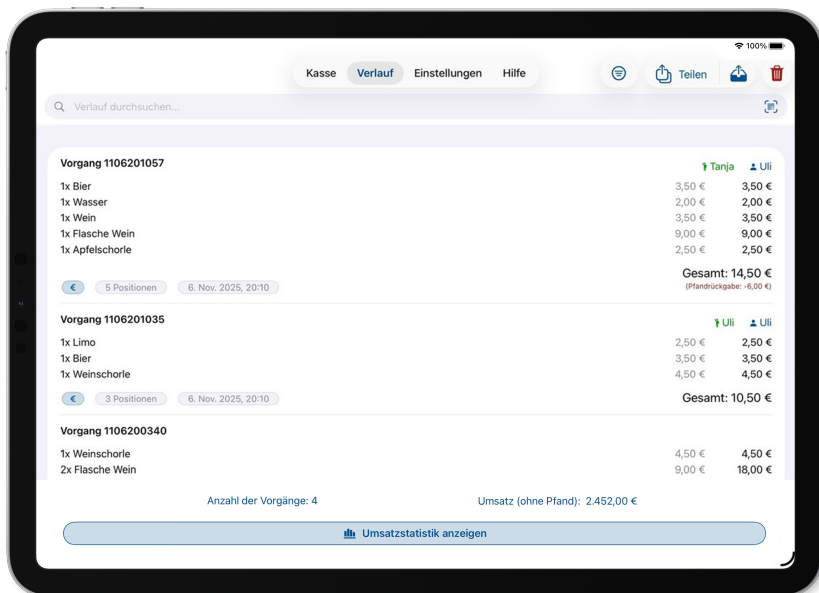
100%

Kasse Verlauf Einstellungen Hilfe

Teilen

Verlauf durchsuchen...

Vorgang 1106201057

Tanja Uli

1x Bier 3,50 € 3,50 €
1x Wasser 2,00 € 2,00 €
1x Wein 3,50 € 3,50 €
1x Flasche Wein 9,00 € 9,00 €
1x Apfelschorle 2,50 € 2,50 €

€ 5 Positionen 6. Nov. 2025, 20:10

Gesamt: 14,50 €
(Pfandrückgabe: -6,00 €)

Vorgang 1106201035

Uli Uli

1x Limo 2,50 € 2,50 €
1x Bier 3,50 € 3,50 €
1x Weinschorle 4,50 € 4,50 €

€ 3 Positionen 6. Nov. 2025, 20:10

Gesamt: 10,50 €

Vorgang 1106200340

1x Weinschorle 4,50 € 4,50 €
2x Flasche Wein 9,00 € 18,00 €

Anzahl der Vorgänge: 4

Umsatz (ohne Pfand): 2.452,00 €

Umsatzstatistik anzeigen